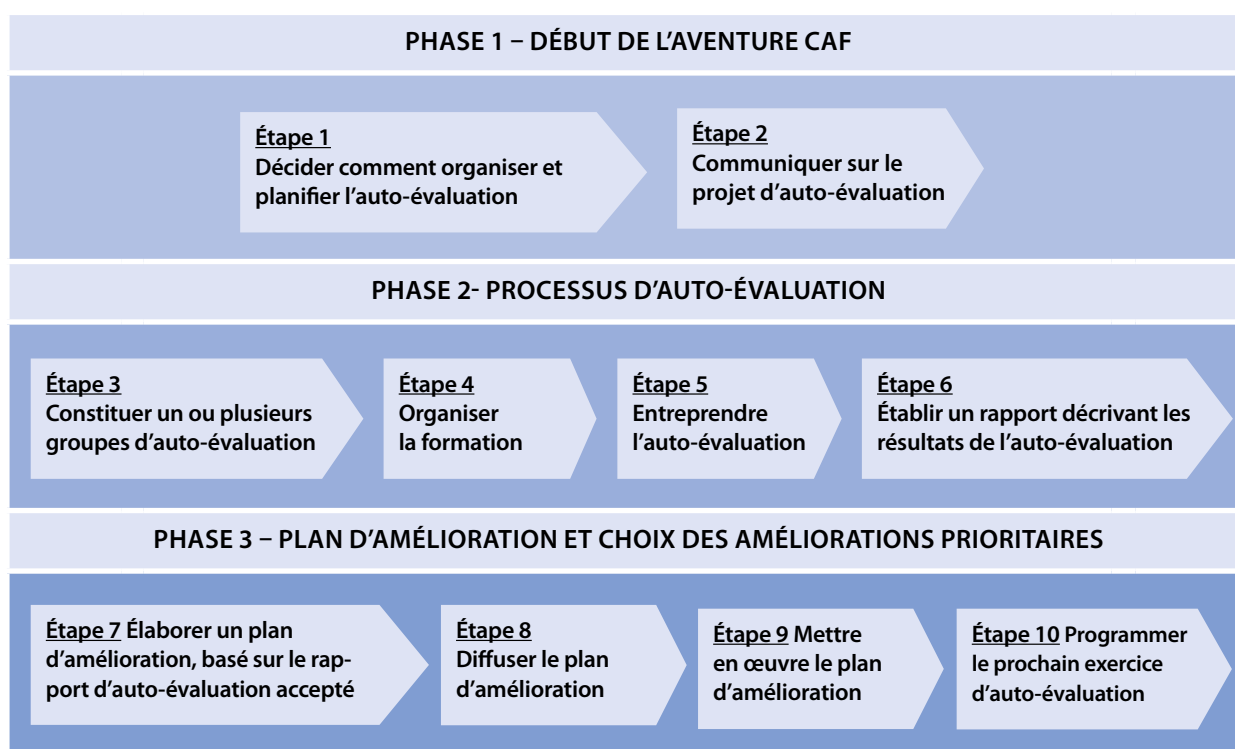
PHASE 1 – DÉBUT DE L'AVENTURE CAF

Étape 1
Décider comment organiser et planifier l'auto-évaluation

Étape 2
Communiquer sur le projet d'auto-évaluation

PHASE 2- PROCESSUS D'AUTO-ÉVALUATION

Étape 3
Constituer un ou plusieurs groupes d'auto-évaluation

Étape 4
Organiser la formation

Étape 5
Entreprendre l'auto-évaluation

Étape 6
Établir un rapport décrivant les résultats de l'auto-évaluation

PHASE 3 – PLAN D'AMÉLIORATION ET CHOIX DES AMÉLIORATIONS PRIORITAIRES

Étape 7 Élaborer un plan d'amélioration, basé sur le rapport d'auto-évaluation accepté

Étape 8
Diffuser le plan d'amélioration

Étape 9 Mettre en œuvre le plan d'amélioration

Étape 10 Programmer le prochain exercice d'auto-évaluation